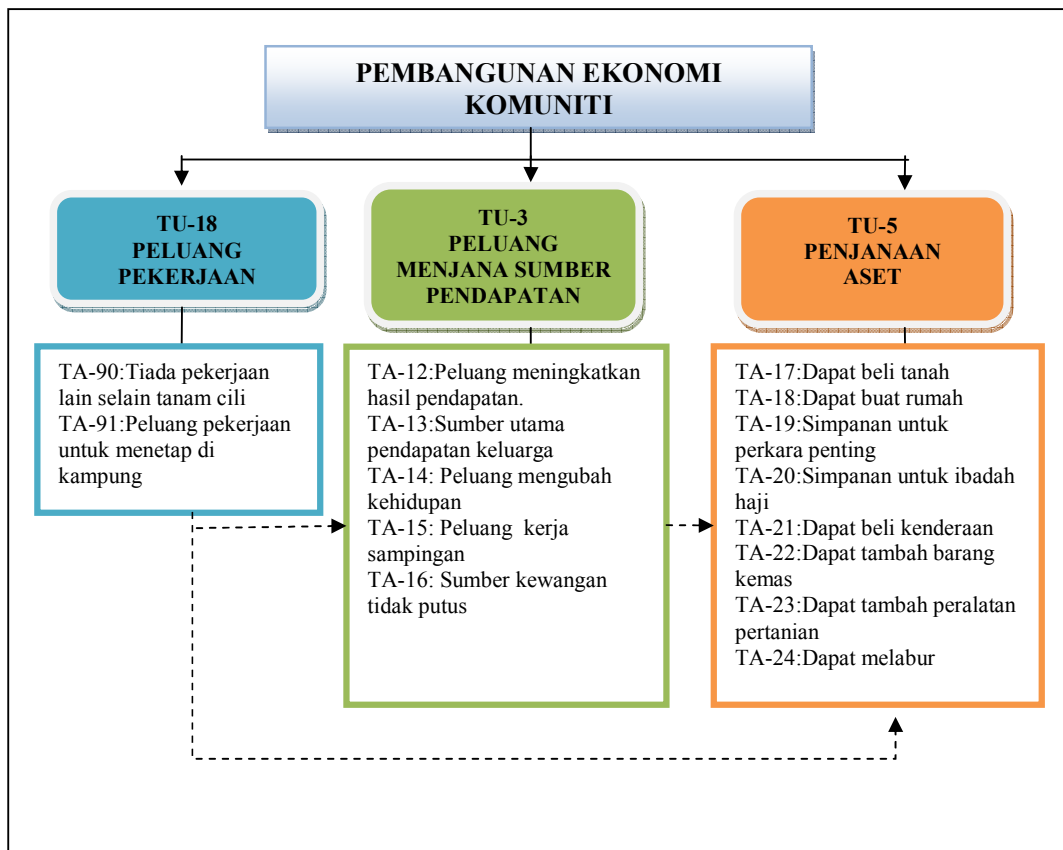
PEMBANGUNAN EKONOMI KOMUNITI

TU-18
PELUANG PEKERJAAN

TA-90:Tiada pekerjaan lain selain tanam cili
TA-91:Peluang pekerjaan untuk menetap di kampung

TU-3
PELUANG MENJANA SUMBER PENDAPATAN

TA-12:Peluang meningkatkan hasil pendapatan.
TA-13:Sumber utama pendapatan keluarga
TA-14: Peluang mengubah kehidupan
TA-15: Peluang kerja sampingan
TA-16: Sumber kewangan tidak putus

TU-5
PENJANAAN ASET

TA-17:Dapat beli tanah
TA-18:Dapat buat rumah
TA-19:Simpanan untuk perkara penting
TA-20:Simpanan untuk ibadah haji
TA-21:Dapat beli kenderaan
TA-22:Dapat tambah barang kemas
TA-23:Dapat tambah peralatan pertanian
TA-24:Dapat melabur